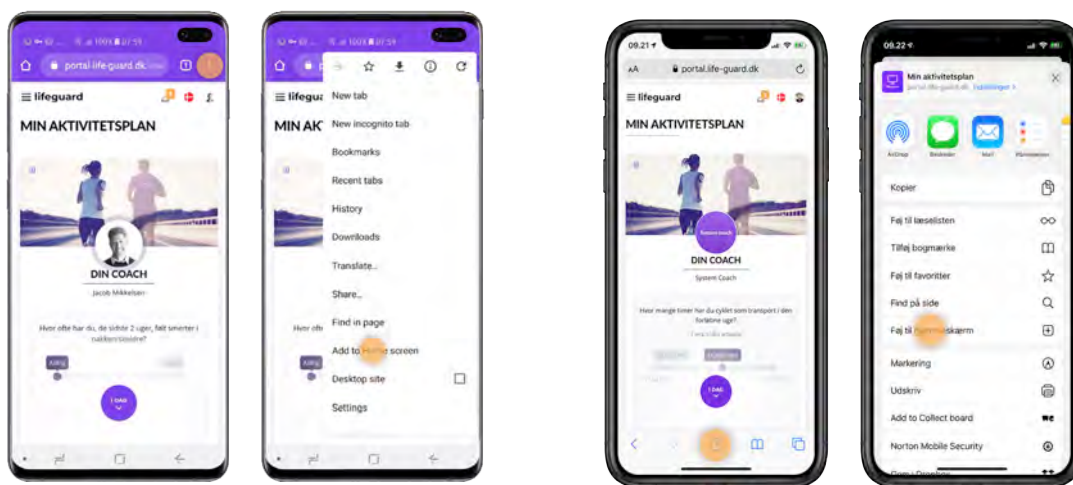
portal.life-guard.dk
lifeguard
MIN AKTIVITETSPLAN
DIN COACH
Jacob Mikkelsen
Hvor ofte har du, de sidste 2 uger, følt smerter i nakke/skuldre?
Aldrig

lifeguard
MIN AKTIVITETSPLAN
New tab
New incognito tab
Bookmarks
Recent tabs
History
Downloads
Translate...
Share...
Find in page
Add to Home screen
Desktop site
Settings

09.21
AA portal.life-guard.dk
lifeguard
MIN AKTIVITETSPLAN
System coach
DIN COACH
System Coach
Hvor mange timer har du cyklet som transport i den forløbne uge?

09.22
Min aktivitetsplan
portal.life-guard.dk Indstillinger >
AirDrop
Beskeder
Mail
Påmindelser
Kopier
Føj til læselisten
Tilføj bogmærke
Føj til favoritter
Find på side
Føj til Hjemmeskærm
Markering
Udskriv
Add to Collect board
Norton Mobile Security